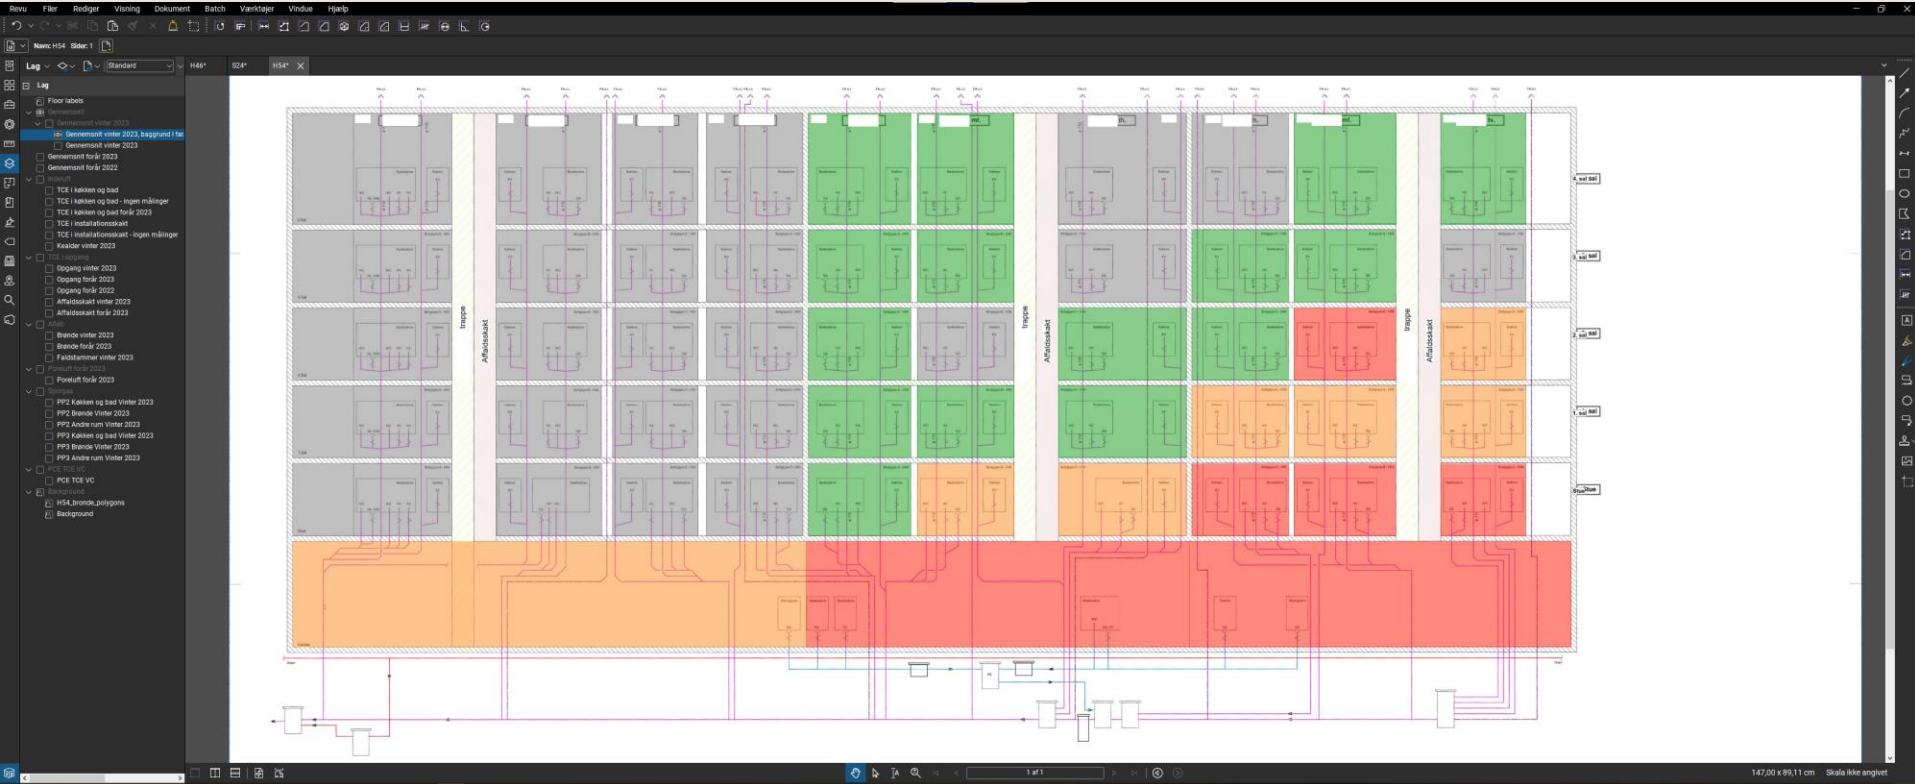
Revu Filer Rediger Visning Dokument Batch Værktøjer Vindue Hjælp

Navn: H54 Side: 1

Lag Standard

H46* S24* H54*

Lag
Floor labels
Gennemsnit
Gennemsnit vinter 2023
Gennemsnit vinter 2023, baggrund i far
Gennemsnit vinter 2023
Gennemsnit forår 2023
Gennemsnit forår 2022
Inneluft
TCE i køkken og bad
TCE i køkken og bad - ingen målinger
TCE i køkken og bad forår 2023
TCE i installationsskakt
TCE i installationsskakt - ingen målinger
Kealder vinter 2023
TCE i opgang
Opgang vinter 2023
Opgang forår 2023
Opgang forår 2022
Affaldsskakt vinter 2023
Affaldsskakt forår 2023
Afløb
Brønde vinter 2023
Brønde forår 2023
Faldstammer vinter 2023
Poreluft forår 2023
Poreluft forår 2023
Sporgas
PP2 Køkken og bad Vinter 2023
PP2 Brønde Vinter 2023
PP2 Andre rum Vinter 2023
PP3 Køkken og bad Vinter 2023
PP3 Brønde Vinter 2023
PP3 Andre rum Vinter 2023
PCE TCE VC
PCE TCE VC
Background
H54_bronde_polygons
Background

trappe
Affaldsskakt
trappe
Affaldsskakt
trappe
Affaldsskakt

4. sal
3. sal
2. sal
1. sal
Stue

1 af 1

147,00 x 89,11 cm Skala ikke angivet